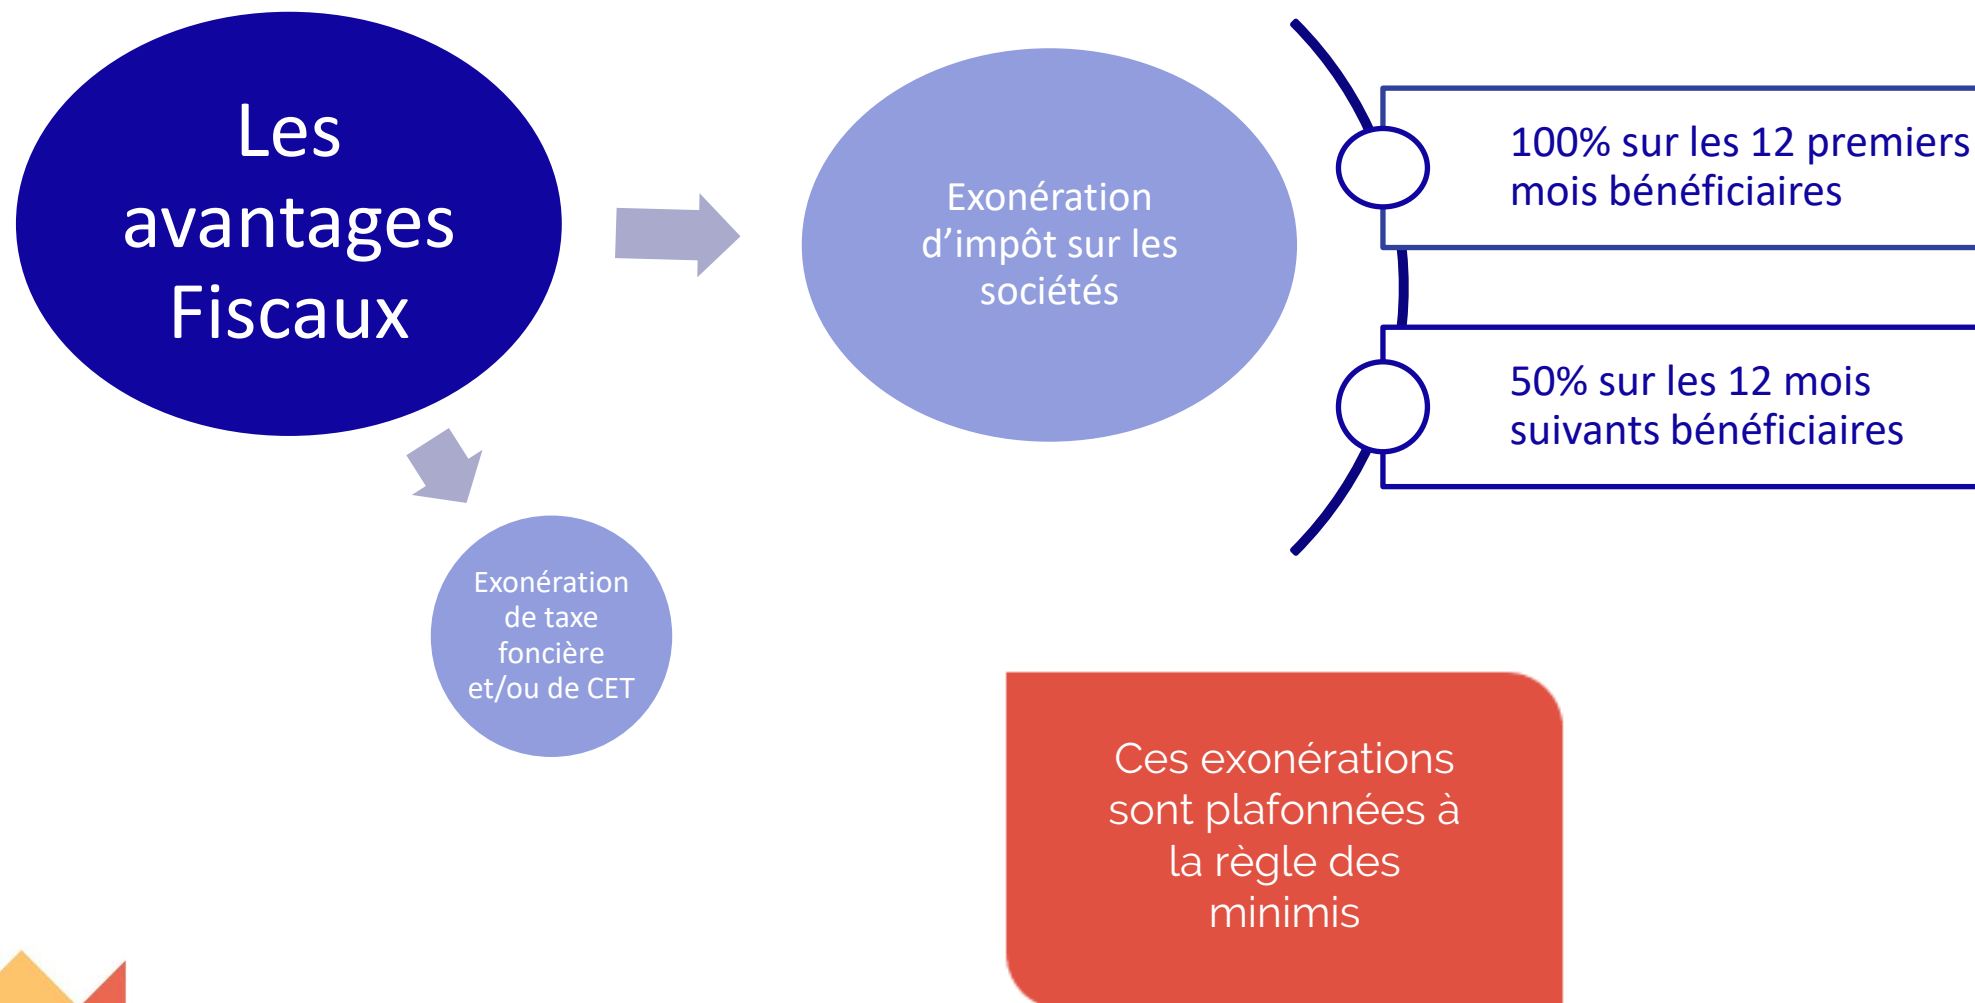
Les avantages Fiscaux

Exonération d’impôt sur les sociétés

100% sur les 12 premiers mois bénéficiaires

50% sur les 12 mois suivants bénéficiaires

Exonération de taxe foncière et/ou de CET

Ces exonérations sont plafonnées à la règle des minimis